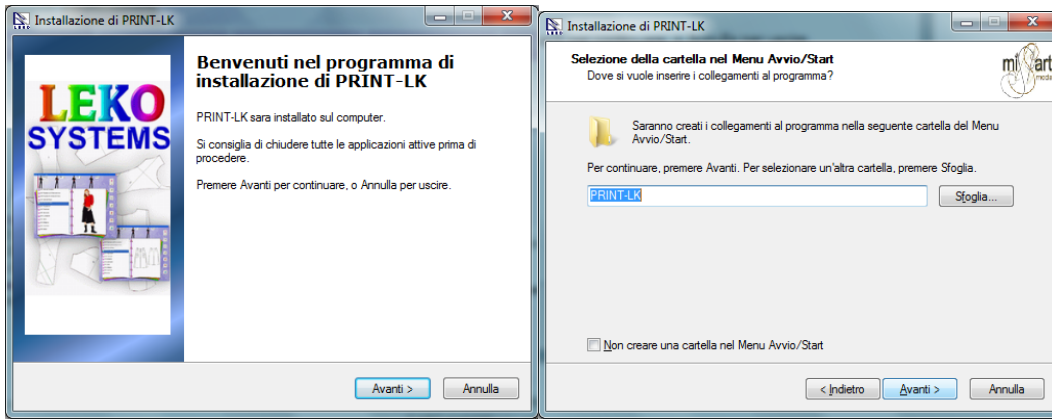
Installazione di PRINT-LK

LEKO SYSTEMS

Benvenuti nel programma di installazione di PRINT-LK

PRINT-LK sara installato sul computer.

Si consiglia di chiudere tutte le applicazioni attive prima di procedere.

Premere Avanti per continuare, o Annulla per uscire.

Avanti > Annulla

Installazione di PRINT-LK

Selezione della cartella nel Menu Avvio/Start
Dove si vuole inserire i collegamenti al programma?

mi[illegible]art

Saranno creati i collegamenti al programma nella seguente cartella del Menu Avvio/Start.

Per continuare, premere Avanti. Per selezionare un'altra cartella, premere Sfoglia.

PRINT-LK

Sfoglia...

Non creare una cartella nel Menu Avvio/Start

< Indietro Avanti > Annulla